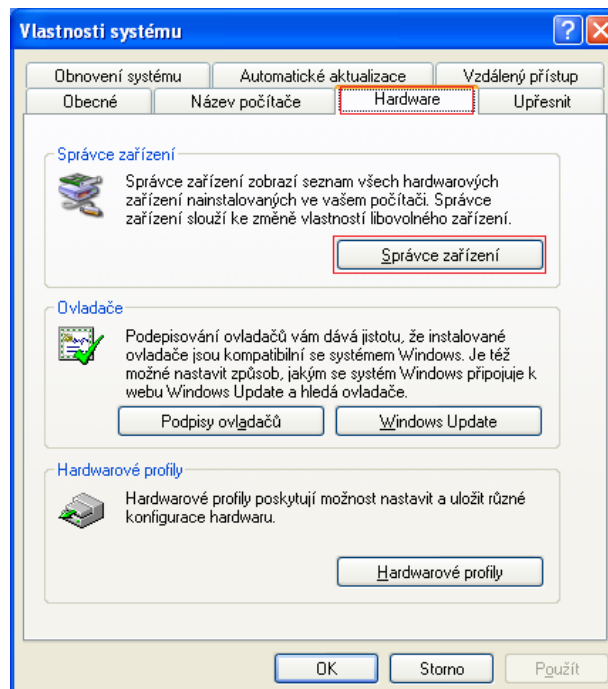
Vlastnosti systému

?

Obnovení systému | Automatické aktualizace | Vzdálený přístup

Obecné | Název počítače | Hardware | Upřesnit

Správce zařízení

Správce zařízení zobrazí seznam všech hardwarových zařízení nainstalovaných ve vašem počítači. Správce zařízení slouží ke změně vlastností libovolného zařízení.

Správce zařízení

Ovladače

Podepisování ovladačů vám dává jistotu, že instalované ovladače jsou kompatibilní se systémem Windows. Je též možné nastavit způsob, jakým se systém Windows připojuje k webu Windows Update a hledá ovladače.

Podpisy ovladačů

Windows Update

Hardwarové profily

Hardwarové profily poskytují možnost nastavit a uložit různé konfigurace hardwaru.

Hardwarové profily

OK

Storno

Použít